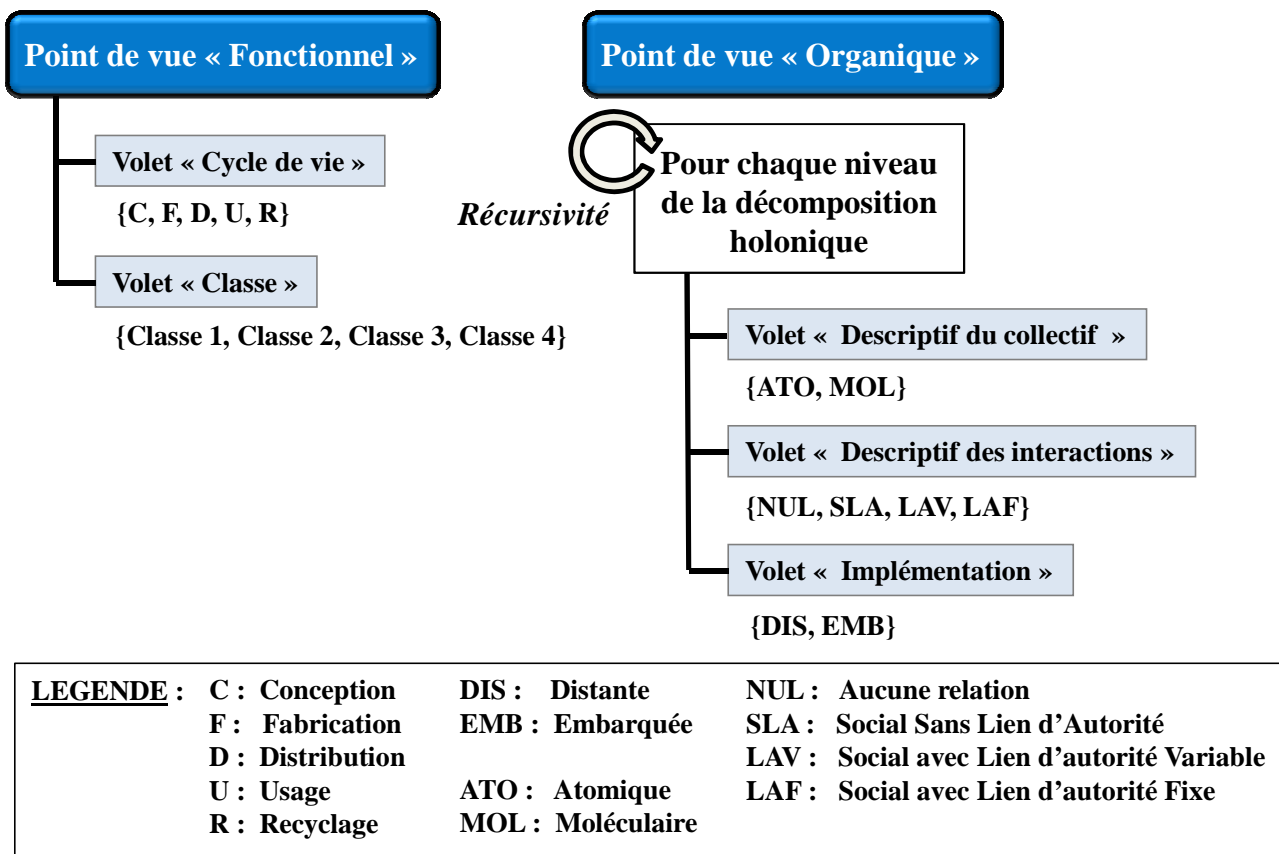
Point de vue « Fonctionnel »

Volet « Cycle de vie »

{C, F, D, U, R}

Volet « Classe »

{Classe 1, Classe 2, Classe 3, Classe 4}

Point de vue « Organique »

Récursivité

Pour chaque niveau de la décomposition holonique

Volet « Descriptif du collectif »

{ATO, MOL}

Volet « Descriptif des interactions »

{NUL, SLA, LAV, LAF}

Volet « Implémentation »

{DIS, EMB}

LEGENDE : C : Conception
F : Fabrication
D : Distribution
U : Usage
R : Recyclage

DIS : Distante
EMB : Embarquée

ATO : Atomique
MOL : Moléculaire

NUL : Aucune relation
SLA : Social Sans Lien d'Autorité
LAV : Social avec Lien d'autorité Variable
LAF : Social avec Lien d'autorité Fixe